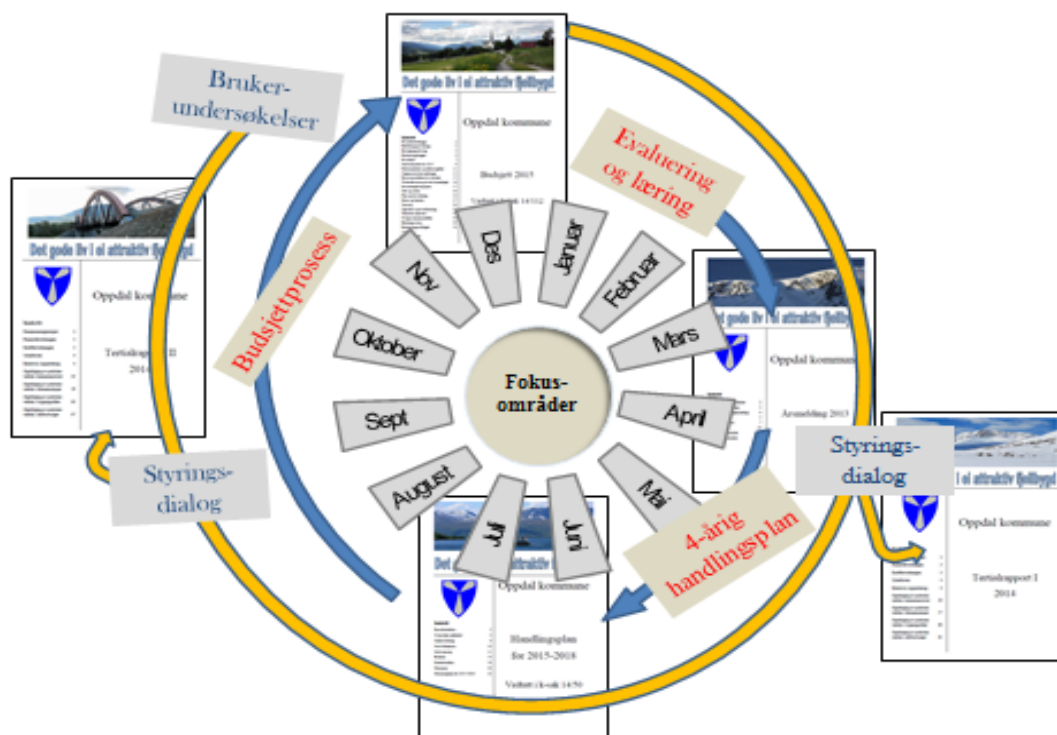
Bruker-undersøkelser

Det gode liv i et attraktiv fjellbygd

Oppdal kommune

Budsjett 2015

Vedtatt ksak 14/112

Evaluering og læring

Det gode liv i et attraktiv fjellbygd

Oppdal kommune

Tertialrapport II 2014

Budsjettprosess

Nov

Des

Januar

Februar

Mars

Oktober

Fokus-områder

April

Sept

Mai

August

Juli

Juni

Det gode liv i et attraktiv fjellbygd

Oppdal kommune

Årsmelding 2013

Styrings-dialog

Styrings-dialog

Det gode liv i et attraktiv fjellbygd

Oppdal kommune

Tertialrapport I 2014

4-årig handlingsplan

Det gode liv i et attraktiv fjellbygd

Oppdal kommune

Handlingsplan for 2015-2018

Vedtatt ksak 14/50